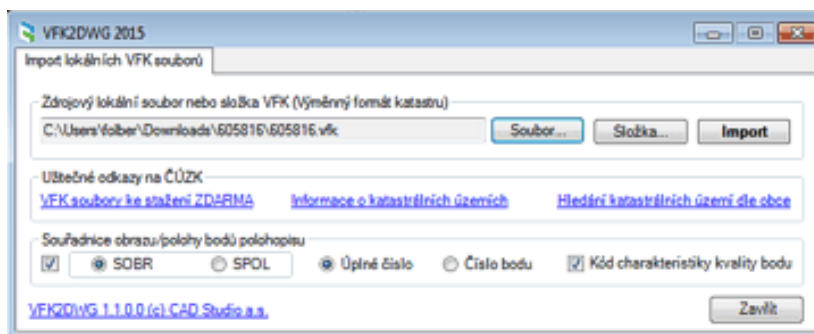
VFK2DWG 2015

Import lokálních VFK souborů

Zdrojový lokální soubor nebo složka VFK (Výměnný formát katastru)

C:\Users\folber\Downloads\605816\605816.vfk

Soubor...

Složka...

Import

Užitečné odkazy na ČÚZK

VFK soubory ke stažení ZDARMA

Informace o katastrálních územích

Hledání katastrálních území dle obce

Souřadnice obrazu/polohy bodů polohopisu

SOBR

SPOL

Úplné číslo

Číslo bodu

Kód charakteristiky kvality bodu

VFK2DWG 1.1.0.0 (c) CAD Studio a.s.

Zavřít